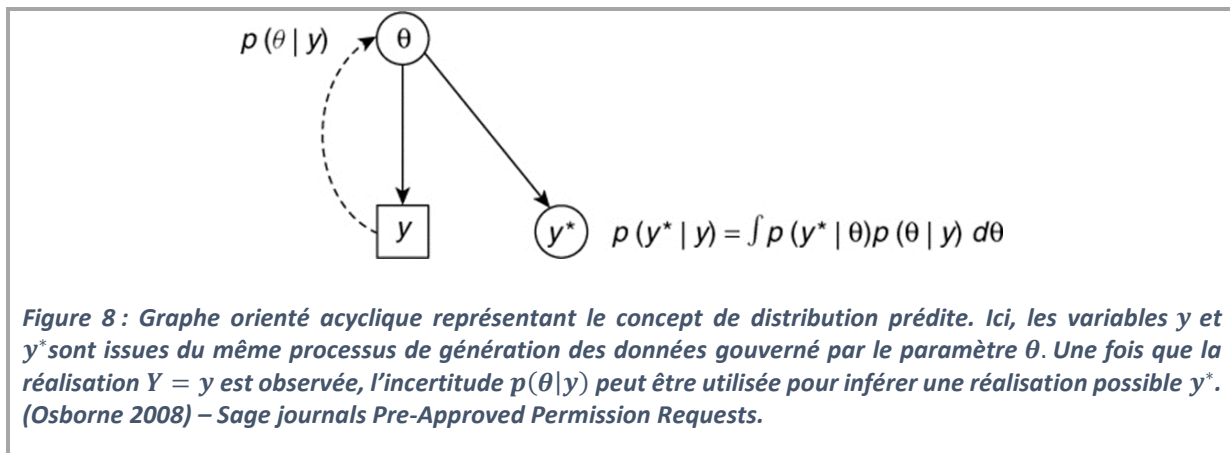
$p(\theta \mid y)$

$\theta$

$y$

$y^*$

$p(y^* \mid y) = \int p(y^* \mid \theta) p(\theta \mid y)\, d\theta$

*Figure 8 : Graphe orienté acyclique représentant le concept de distribution prédite. Ici, les variables $y$ et $y^*$sont issues du même processus de génération des données gouverné par le paramètre $\theta$. Une fois que la réalisation $Y = y$ est observée, l'incertitude $p(\theta|y)$ peut être utilisée pour inférer une réalisation possible $y^*$. (Osborne 2008) – Sage journals Pre-Approved Permission Requests.*